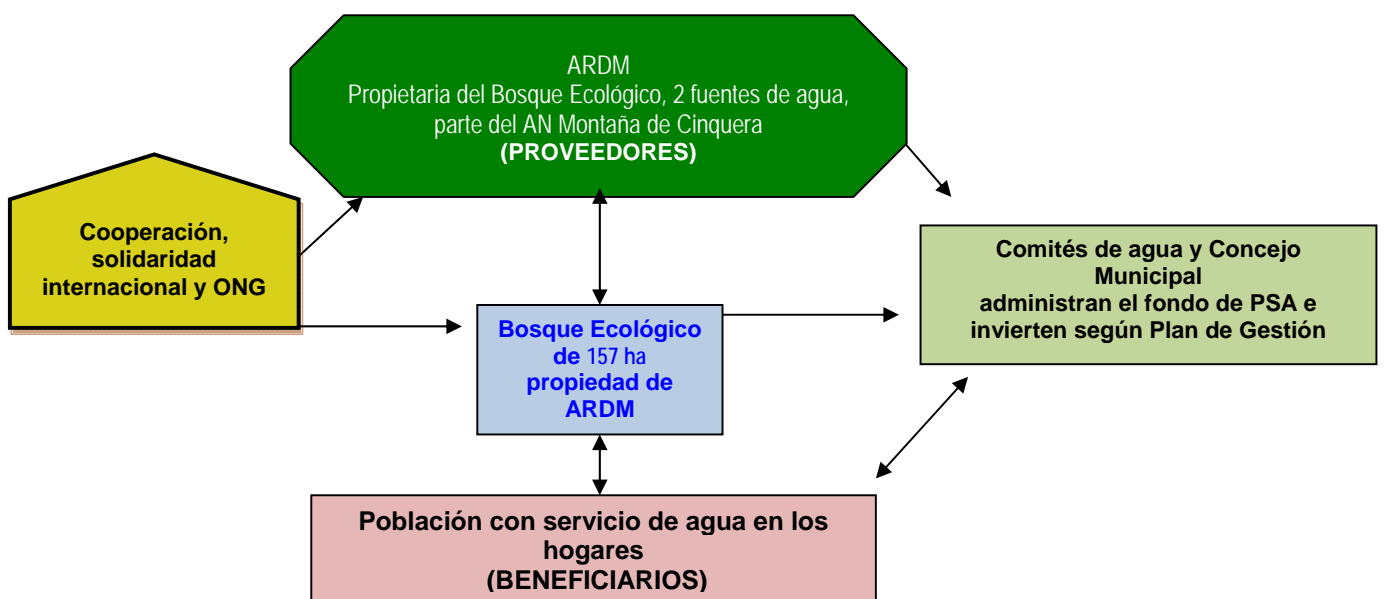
ARDM
Propietaria del Bosque Ecológico, 2 fuentes de agua, parte del AN Montaña de Cinquera
(PROVEEDORES)

Cooperación, solidaridad internacional y ONG

Comités de agua y Concejo Municipal
administran el fondo de PSA e invierten según Plan de Gestión

Bosque Ecológico de 157 ha propiedad de ARDM

Población con servicio de agua en los hogares
(BENEFICIARIOS)